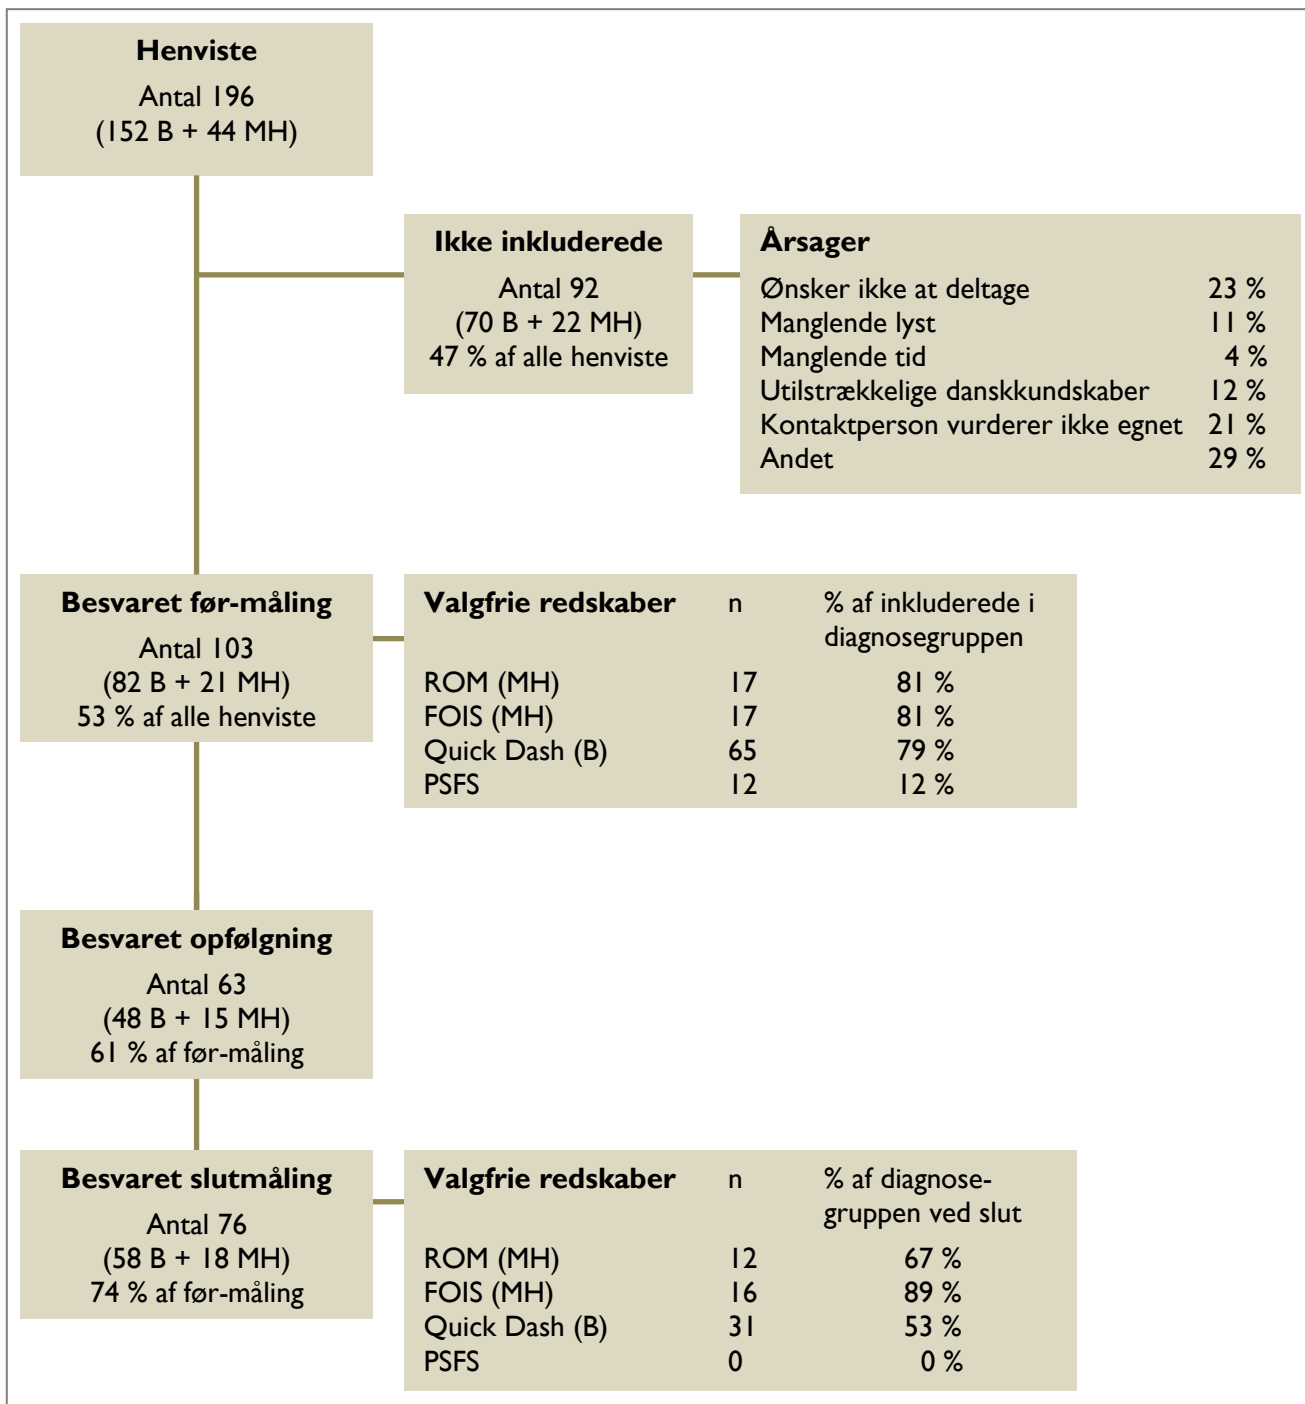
**Henviste**
Antal 196
(152 B + 44 MH)

**Ikke inkluderede**
Antal 92
(70 B + 22 MH)
47 % af alle henviste

**Årsager**

| | |
|---|---|
| Ønsker ikke at deltage | 23 % |
| Manglende lyst | 11 % |
| Manglende tid | 4 % |
| Utilstrækkelige danskkundskaber | 12 % |
| Kontaktperson vurderer ikke egnet | 21 % |
| Andet | 29 % |

**Besvaret før-måling**
Antal 103
(82 B + 21 MH)
53 % af alle henviste

| **Valgfrie redskaber** | n | % af inkluderede i diagnosegruppen |
|---|---|---|
| ROM (MH) | 17 | 81 % |
| FOIS (MH) | 17 | 81 % |
| Quick Dash (B) | 65 | 79 % |
| PSFS | 12 | 12 % |

**Besvaret opfølgning**
Antal 63
(48 B + 15 MH)
61 % af før-måling

**Besvaret slutmåling**
Antal 76
(58 B + 18 MH)
74 % af før-måling

| **Valgfrie redskaber** | n | % af diagnosegruppen ved slut |
|---|---|---|
| ROM (MH) | 12 | 67 % |
| FOIS (MH) | 16 | 89 % |
| Quick Dash (B) | 31 | 53 % |
| PSFS | 0 | 0 % |